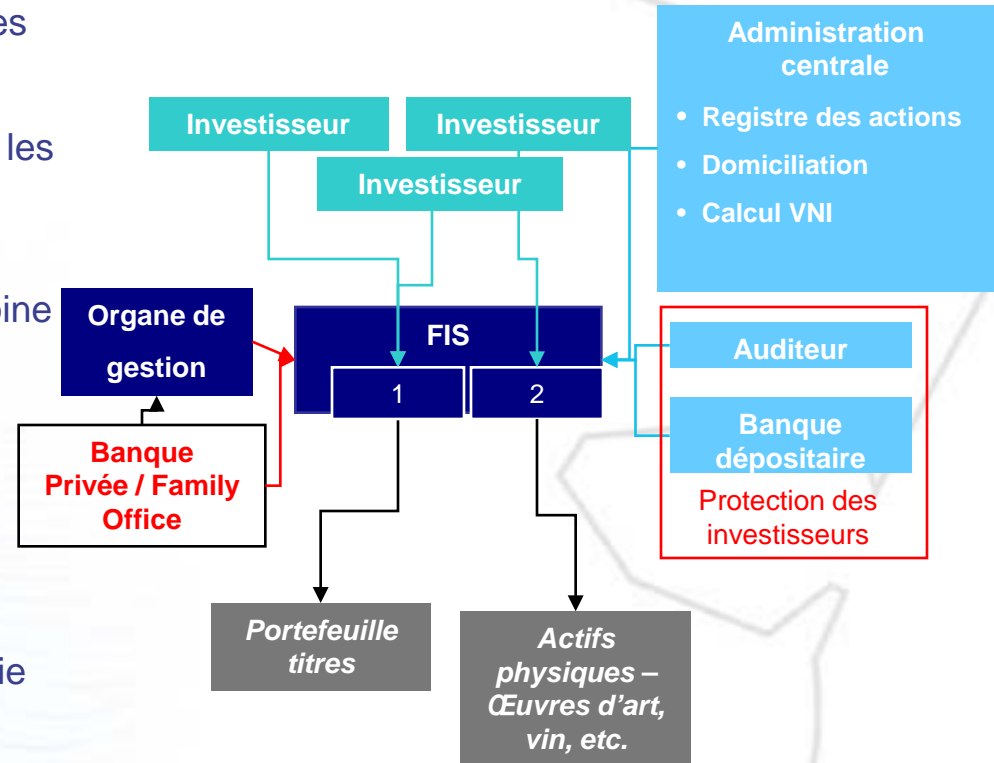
es

les

oine

ie

Investisseur

Investisseur

Investisseur

Administration centrale

• Registre des actions
• Domiciliation
• Calcul VNI

Organe de gestion

FIS

1

2

Auditeur

Banque dépositaire

Protection des investisseurs

Banque Privée / Family Office

*Portefeuille titres*

*Actifs physiques – Œuvres d'art, vin, etc.*